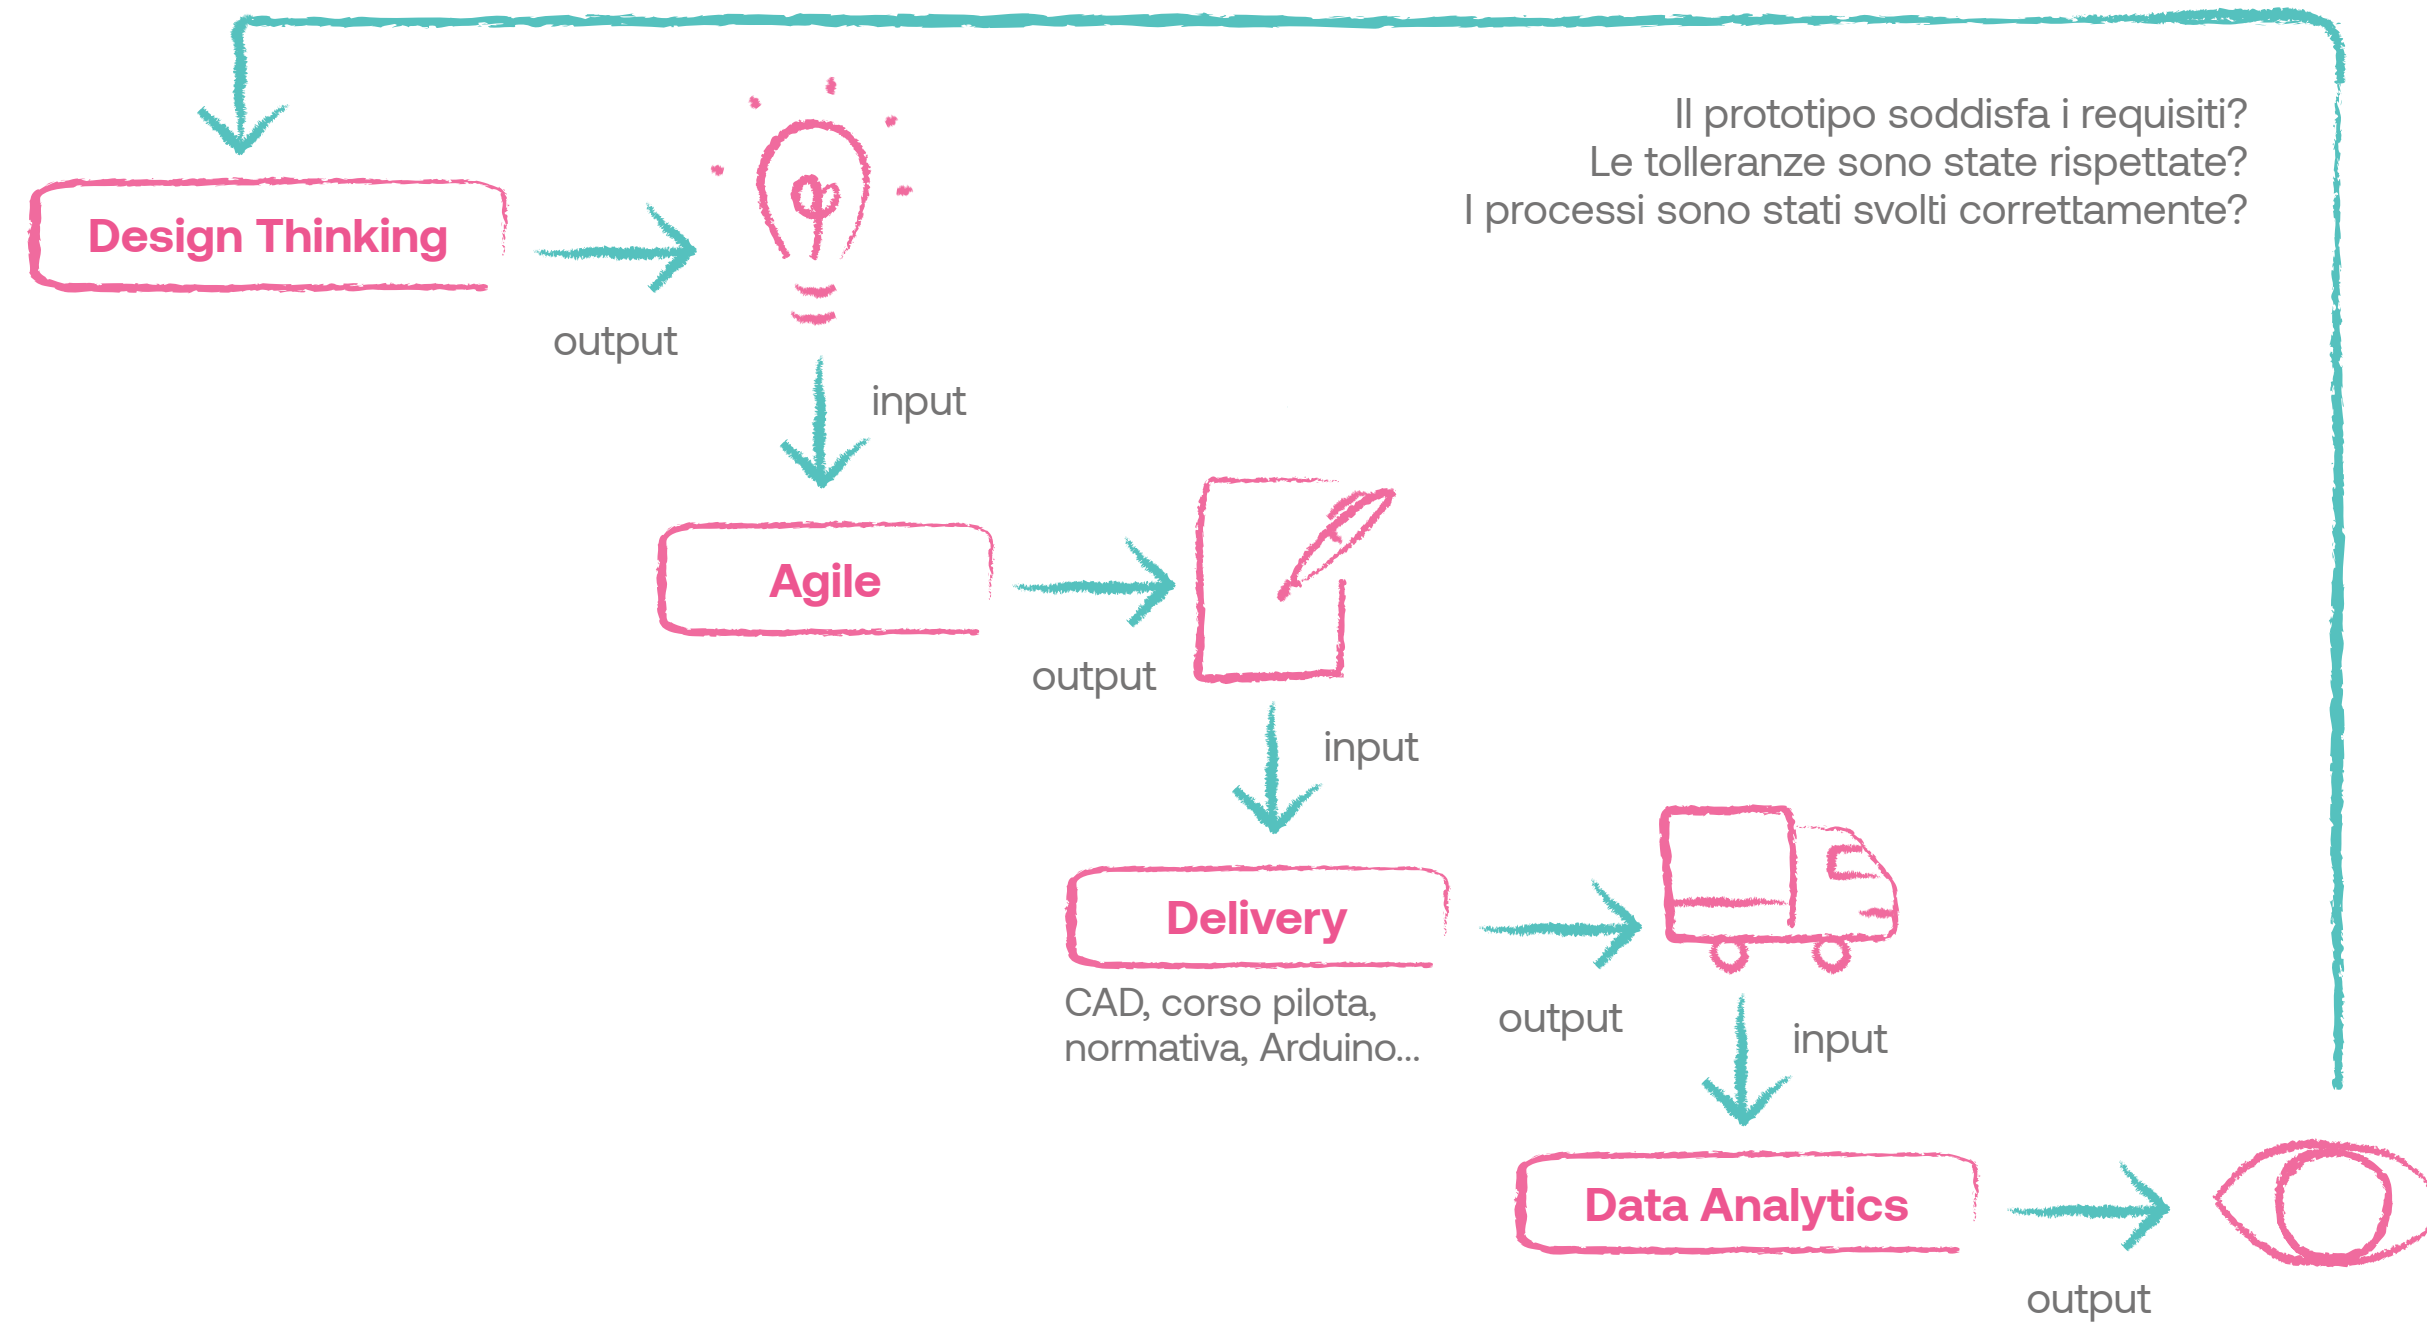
Il prototipo soddisfa i requisiti?
Le tolleranze sono state rispettate?
I processi sono stati svolti correttamente?

Design Thinking

output

input

Agile

output

input

Delivery

CAD, corso pilota, normativa, Arduino...

output

input

Data Analytics

output